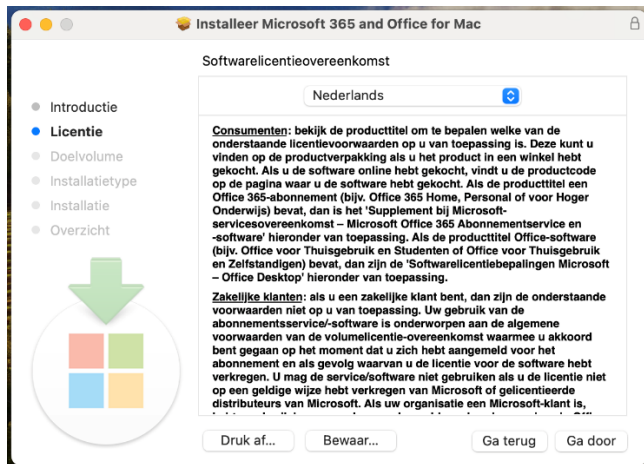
Installeer Microsoft 365 and Office for Mac

Softwarelicentieovereenkomst

Introductie
Licentie
Doelvolume
Installatietype
Installatie
Overzicht

Nederlands

Consumenten: bekijk de producttitel om te bepalen welke van de onderstaande licentievoorwaarden op u van toepassing is. Deze kunt u vinden op de productverpakking als u het product in een winkel hebt gekocht. Als u de software online hebt gekocht, vindt u de productcode op de pagina waar u de software hebt gekocht. Als de producttitel een Office 365-abonnement (bijv. Office 365 Home, Personal of voor Hoger Onderwijs) bevat, dan is het 'Supplement bij Microsoft-servicesovereenkomst – Microsoft Office 365 Abonnementservice en -software' hieronder van toepassing. Als de producttitel Office-software (bijv. Office voor Thuisgebruik en Studenten of Office voor Thuisgebruik en Zelfstandigen) bevat, dan zijn de 'Softwarelicentiebepalingen Microsoft – Office Desktop' hieronder van toepassing.

Zakelijke klanten: als u een zakelijke klant bent, dan zijn de onderstaande voorwaarden niet op u van toepassing. Uw gebruik van de abonnementsservice/-software is onderworpen aan de algemene voorwaarden van de volumelicentie-overeenkomst waarmee u akkoord bent gegaan op het moment dat u zich hebt aangemeld voor het abonnement en als gevolg waarvan u de licentie voor de software hebt verkregen. U mag de service/software niet gebruiken als u de licentie niet op een geldige wijze hebt verkregen van Microsoft of gelicentieerde distributeurs van Microsoft. Als uw organisatie een Microsoft-klant is, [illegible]

Druk af... Bewaar... Ga terug Ga door